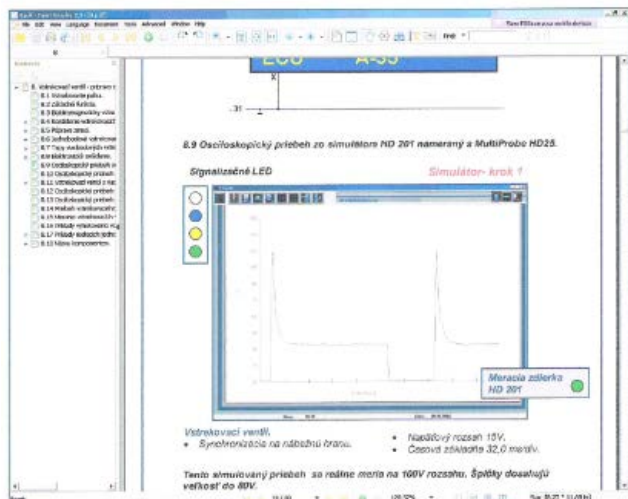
ECU A-35

31

8.9 Osciloskopický priebeh zo simulátora HD 201 nameraný s MultiProbe HD25.

Signalizačné LED

Simulátor- krok 1

Meracia zdierka HD 201

Vstrekovací ventil.

• Synchronizácia na nábežnú hranu.

• Napäťový rozsah 15V.

• Časová základňa 32,0 msec/v.

Tento simulovaný priebeh sa reálne meria na 100V rozsahu. Špičky dosahujú veľkosť do 80V.

8. Vstrekovací ventil - zobrazenie

8.1 Vstrekovanie paliva

8.2 Základné funkcie

8.3 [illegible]

8.4 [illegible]

8.5 Prípravné zmesi

8.6 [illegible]

8.7 Typy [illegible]

8.8 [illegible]

8.9 Osciloskopický priebeh zo

8.10 Osciloskopický priebeh

8.11 Vstrekovací ventil z nap

8.12 Osciloskopický priebeh

8.13 Osciloskopický priebeh

8.14 Príklady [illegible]

8.15 Meranie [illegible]

8.16 Príklady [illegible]

8.17 Príklady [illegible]

8.18 Nízko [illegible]

File Edit View Language Document Tools Advanced Window Help

Bookmarks

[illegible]